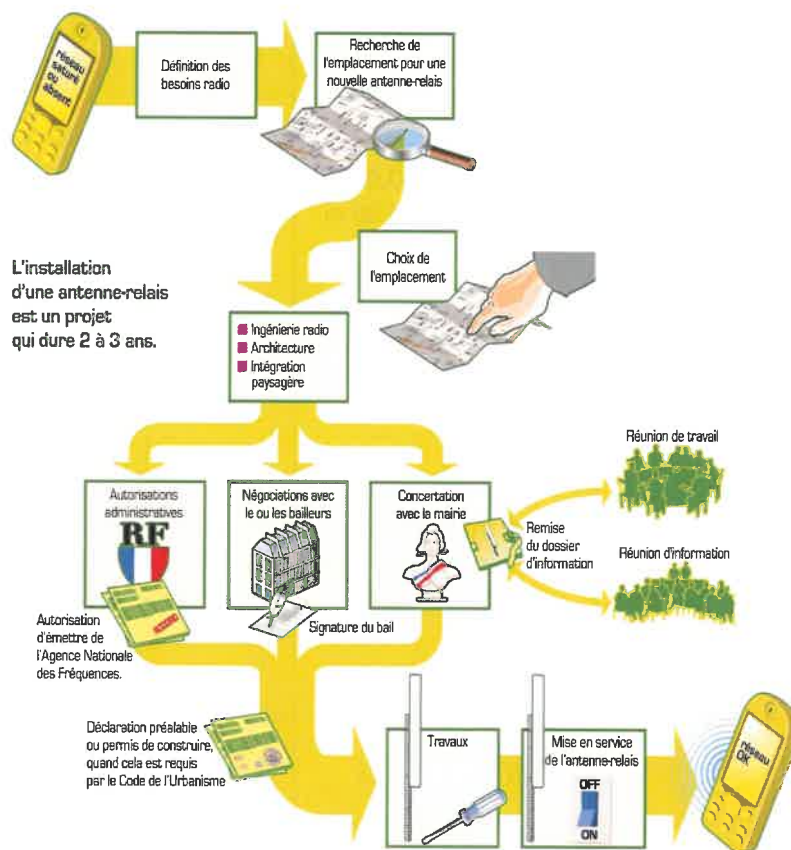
Réseau saturé ou absent

Définition des besoins radio

Recherche de l'emplacement pour une nouvelle antenne-relais

Choix de l'emplacement

L'installation d'une antenne-relais est un projet qui dure 2 à 3 ans.

Ingénierie radio
Architecture
Intégration paysagère

Autorisations administratives

RF

Négociations avec le ou les bailleurs

Concertation avec la mairie

Réunion de travail

Remise du dossier d'information

Réunion d'information

Autorisation d'émettre de l'Agence Nationale des Fréquences.

Signature du bail

Déclaration préalable ou permis de construire, quand cela est requis par le Code de l'Urbanisme

Travaux

Mise en service de l'antenne-relais

OFF

ON

Réseau OK